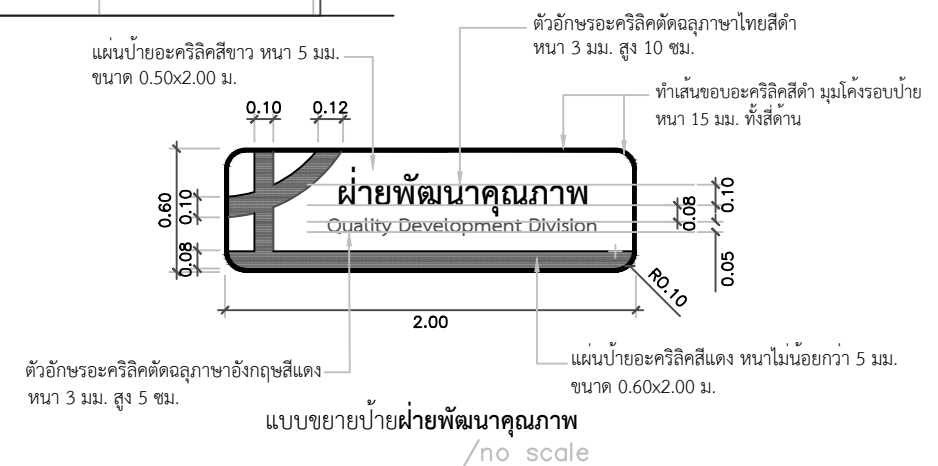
ตัวอักษรอะคริลิคตัดฉลุภาษาไทยสีดำ หนา 3 มม. สูง 10 ซม.

แผ่นป้ายอะคริลิคสีขาว หนา 5 มม. ขนาด 0.50x2.00 ม.

ทำเส้นขอบอะคริลิคสีดำ มุมโค้งรอบป้าย หนา 15 มม. ทั้งสี่ด้าน

0.10 0.12

0.60 0.10 0.08

ฝ่ายพัฒนาคุณภาพ

Quality Development Division

0.10 0.08 0.05

R0.10

2.00

ตัวอักษรอะคริลิคตัดฉลุภาษาอังกฤษสีแดง หนา 3 มม. สูง 5 ซม.

แผ่นป้ายอะคริลิคสีแดง หนาไม่น้อยกว่า 5 มม. ขนาด 0.60x2.00 ม.

แบบขยายป้ายฝ่ายพัฒนาคุณภาพ

/no scale